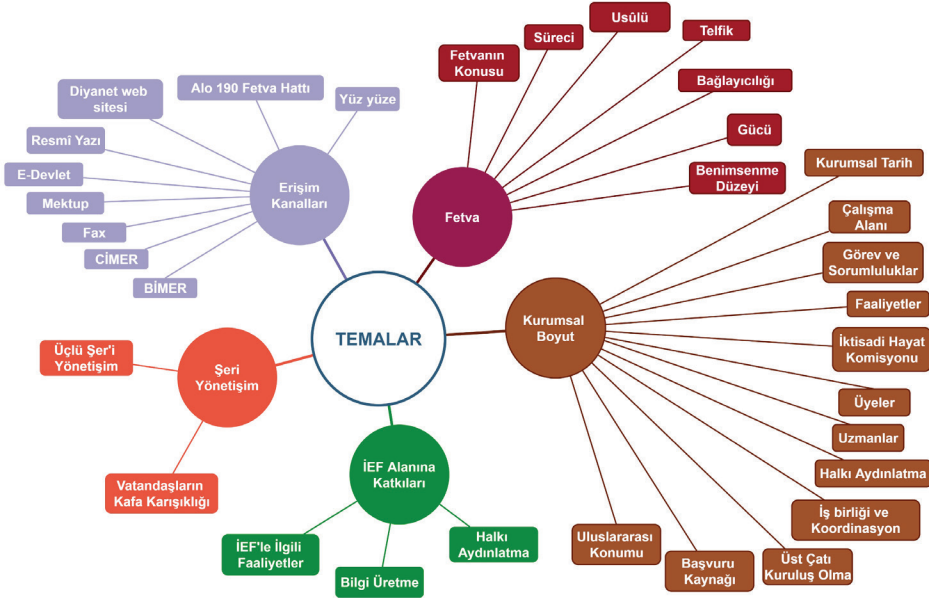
TEMALAR

Erişim Kanalları

Diyanet web sitesi
Alo 190 Fetva Hattı
Yüz yüze
Resmi Yazı
E-Devlet
Mektup
Fax
CİMER
BİMER

Fetva

Fetvanın Konusu
Süreci
Usûlü
Telfik
Bağlayıcılığı
Gücü
Benimsenme Düzeyi

Kurumsal Boyut

Kurumsal Tarih
Çalışma Alanı
Görev ve Sorumluluklar
Faaliyetler
İktisadi Hayat Komisyonu
Üyeler
Uzmanlar
Halkı Aydınlatma
İş birliği ve Koordinasyon
Üst Çatı Kuruluş Olma
Başvuru Kaynağı
Uluslararası Konumu

İEF Alanına Katkıları

İEF'le İlgili Faaliyetler
Bilgi Üretme
Halkı Aydınlatma

Şeri Yönetişim

Üçlü Şer'i Yönetişim
Vatandaşların Kafa Karışıklığı